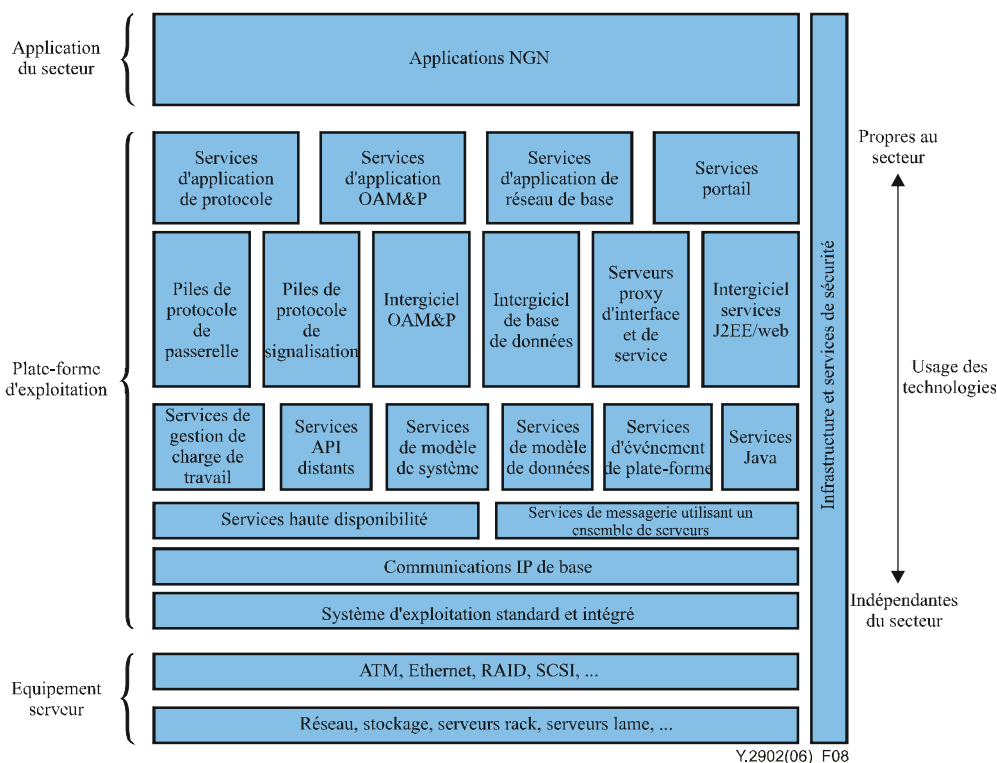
Application du secteur

Applications NGN

Plate-forme d'exploitation

Services d'application de protocole

Services d'application OAM&P

Services d'application de réseau de base

Services portail

Piles de protocole de passerelle

Piles de protocole de signalisation

Intergiciel OAM&P

Intergiciel de base de données

Serveurs proxy d'interface et de service

Intergiciel services J2EE/web

Services de gestion de charge de travail

Services API distants

Services de modèle de système

Services de modèle de données

Services d'événement de plate-forme

Services Java

Services haute disponibilité

Services de messagerie utilisant un ensemble de serveurs

Communications IP de base

Système d'exploitation standard et intégré

Equipement serveur

ATM, Ethernet, RAID, SCSI, ...

Réseau, stockage, serveurs rack, serveurs lame, ...

Infrastructure et services de sécurité

Propres au secteur

Usage des technologies

Indépendantes du secteur

Y.2902(06)_F08